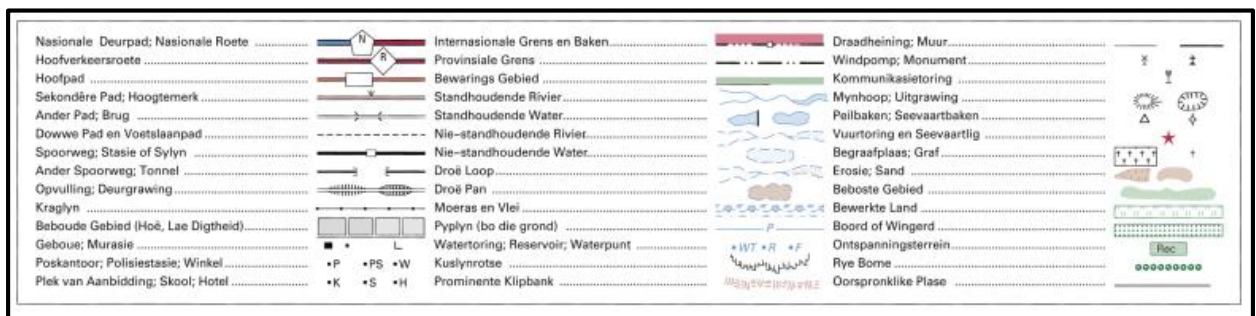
Nasionale Deurpad; Nasionale Roete ..................
Hoofverkeersroete ..................
Hoofpad ..................
Sekondêre Pad; Hoogtemerk ..................
Ander Pad; Brug ..................
Dowwe Pad en Voetslaanpad ..................
Spoorweg; Stasie of Sylyn ..................
Ander Spoorweg; Tonnel ..................
Opvulling; Deurgrawing ..................
Kraglyn ..................
Beboude Gebied (Hoë, Lae Digtheid) ..................
Geboue; Murasie ..................
Poskantoor; Polisiestasie; Winkel .................. •P •PS •W
Plek van Aanbidding; Skool; Hotel .................. •K •S •H

N
R

Internasionale Grens en Baken ..................
Provinsiale Grens ..................
Bewarings Gebied ..................
Standhoudende Rivier ..................
Standhoudende Water ..................
Nie-standhoudende Rivier ..................
Nie-standhoudende Water ..................
Droë Loop ..................
Droë Pan ..................
Moeras en Vlei ..................
Pyplyn (bo die grond) .................. P
Watertoring; Reservoir; Waterpunt .................. •WT •R •F
Kuslynrotse ..................
Prominente Klipbank ..................

Draadheining; Muur ..................
Windpomp; Monument ..................
Kommunikasietoring ..................
Mynhoop; Uitgrawing ..................
Peilbaken; Seevaartbaken ..................
Vuurtoring en Seevaartlig ..................
Begraafplaas; Graf ..................
Erosie; Sand ..................
Beboste Gebied ..................
Bewerkte Land ..................
Boord of Wingerd ..................
Ontspanningsterrein .................. Rec
Rye Bome ..................
Oorspronklike Plase ..................